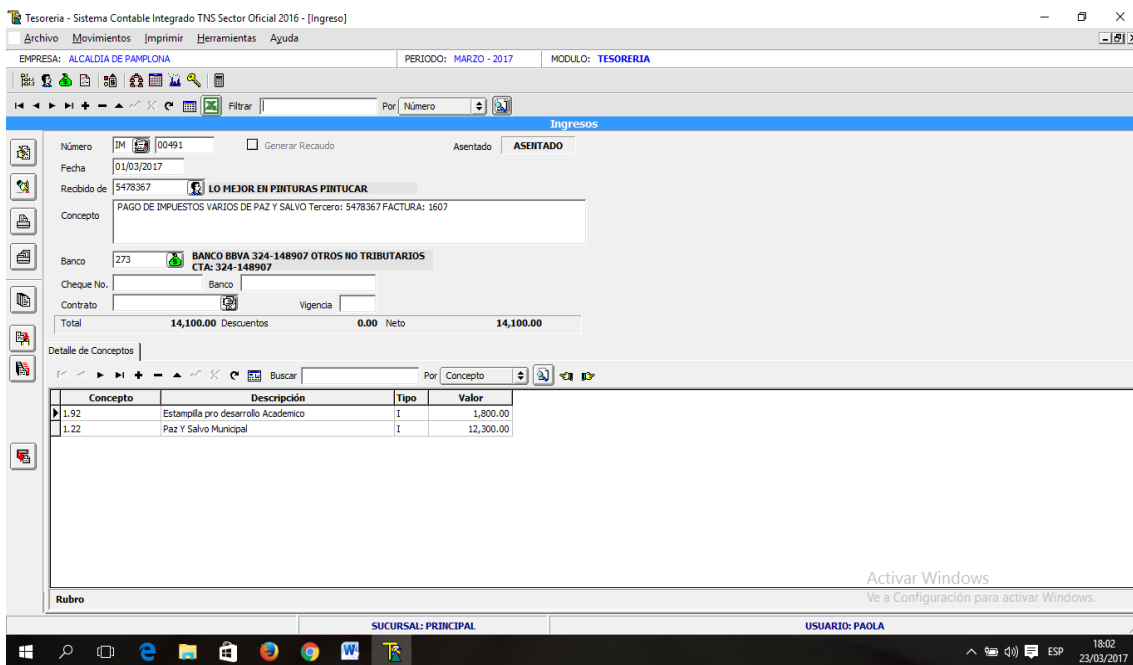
Tesoreria - Sistema Contable Integrado TNS Sector Oficial 2016 - [Ingreso]

Archivo Movimientos Imprimir Herramientas Ayuda

EMPRESA: ALCALDIA DE PAMPLONA
PERIODO: MARZO - 2017
MODULO: TESORERIA

Filtrar
Por Número

Ingresos

Número IM 00491
Generar Recaudo
Asentado ASENTADO
Fecha 01/03/2017
Recibido de 5478367 LO MEJOR EN PINTURAS PINTUCAR
Concepto PAGO DE IMPUESTOS VARIOS DE PAZ Y SALVO Tercero: 5478367 FACTURA: 1607
Banco 273 BANCO BBVA 324-148907 OTROS NO TRIBUTARIOS CTA: 324-148907
Cheque No.
Banco
Contrato
Vigencia
Total 14,100.00 Descuentos 0.00 Neto 14,100.00

Detalle de Conceptos

Buscar
Por Concepto

| Concepto | Descripción | Tipo | Valor |
|---|---|---|---|
| 1.92 | Estampilla pro desarrollo Academico | I | 1,800.00 |
| 1.22 | Paz Y Salvo Municipal | I | 12,300.00 |

Activar Windows
Ve a Configuración para activar Windows.

Rubro

SUCURSAL: PRINCIPAL
USUARIO: PAOLA

ESP
18:02
23/03/2017